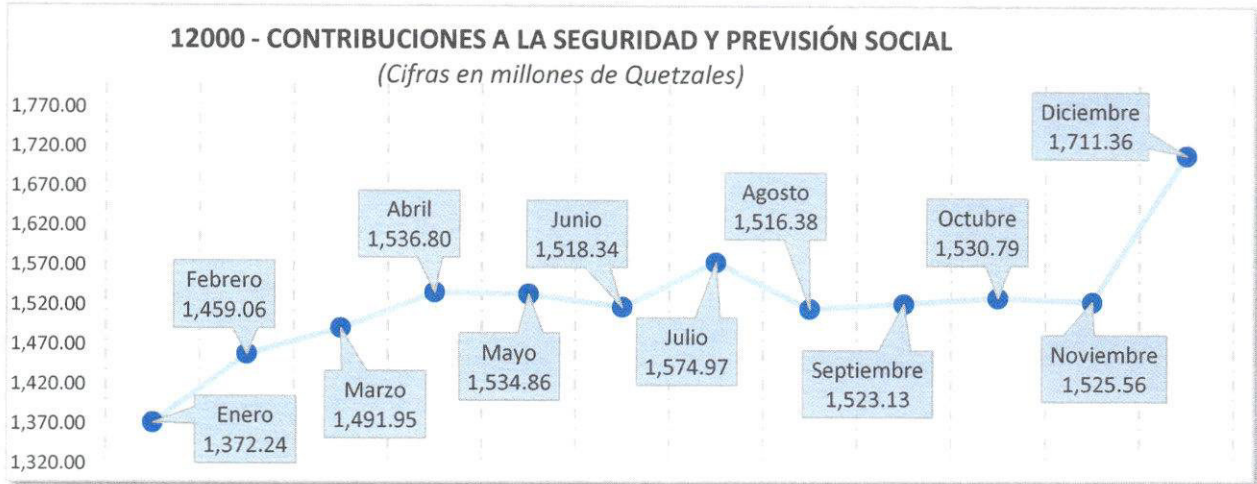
12000 - CONTRIBUCIONES A LA SEGURIDAD Y PREVISIÓN SOCIAL
(Cifras en millones de Quetzales)

1,770.00
1,720.00
1,670.00
1,620.00
1,570.00
1,520.00
1,470.00
1,420.00
1,370.00
1,320.00

Enero 1,372.24
Febrero 1,459.06
Marzo 1,491.95
Abril 1,536.80
Mayo 1,534.86
Junio 1,518.34
Julio 1,574.97
Agosto 1,516.38
Septiembre 1,523.13
Octubre 1,530.79
Noviembre 1,525.56
Diciembre 1,711.36